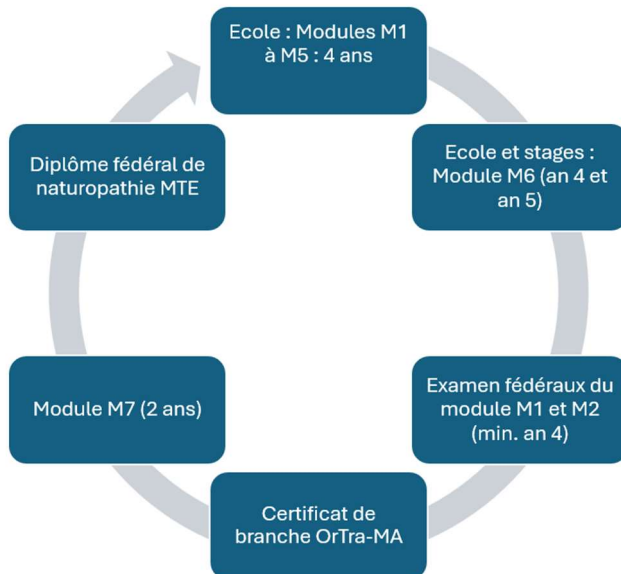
Ecole : Modules M1 à M5 : 4 ans

Ecole et stages : Module M6 (an 4 et an 5)

Examen fédéraux du module M1 et M2 (min. an 4)

Certificat de branche OrTra-MA

Module M7 (2 ans)

Diplôme fédéral de naturopathie MTE